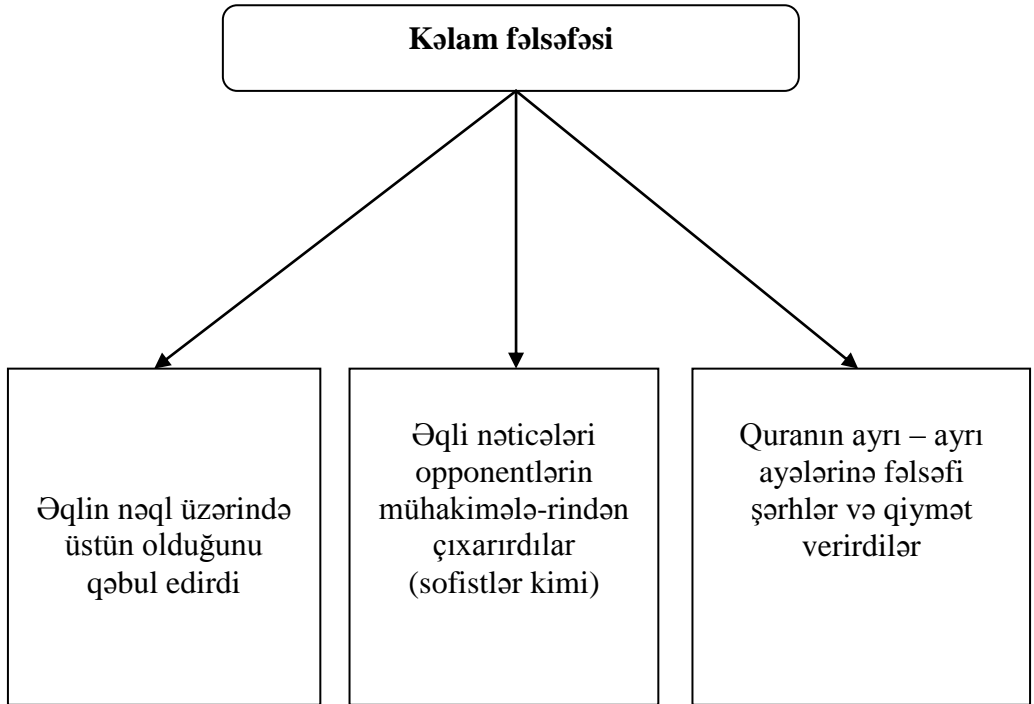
Kəlam fəlsəfəsi

Əqlin nəql üzərində üstün olduğunu qəbul edirdi

Əqli nəticələri opponentlərin mühakimələ-rindən çıxarırdılar (sofistlər kimi)

Quranın ayrı – ayrı ayələrinə fəlsəfi şərhlər və qiymət verirdilər